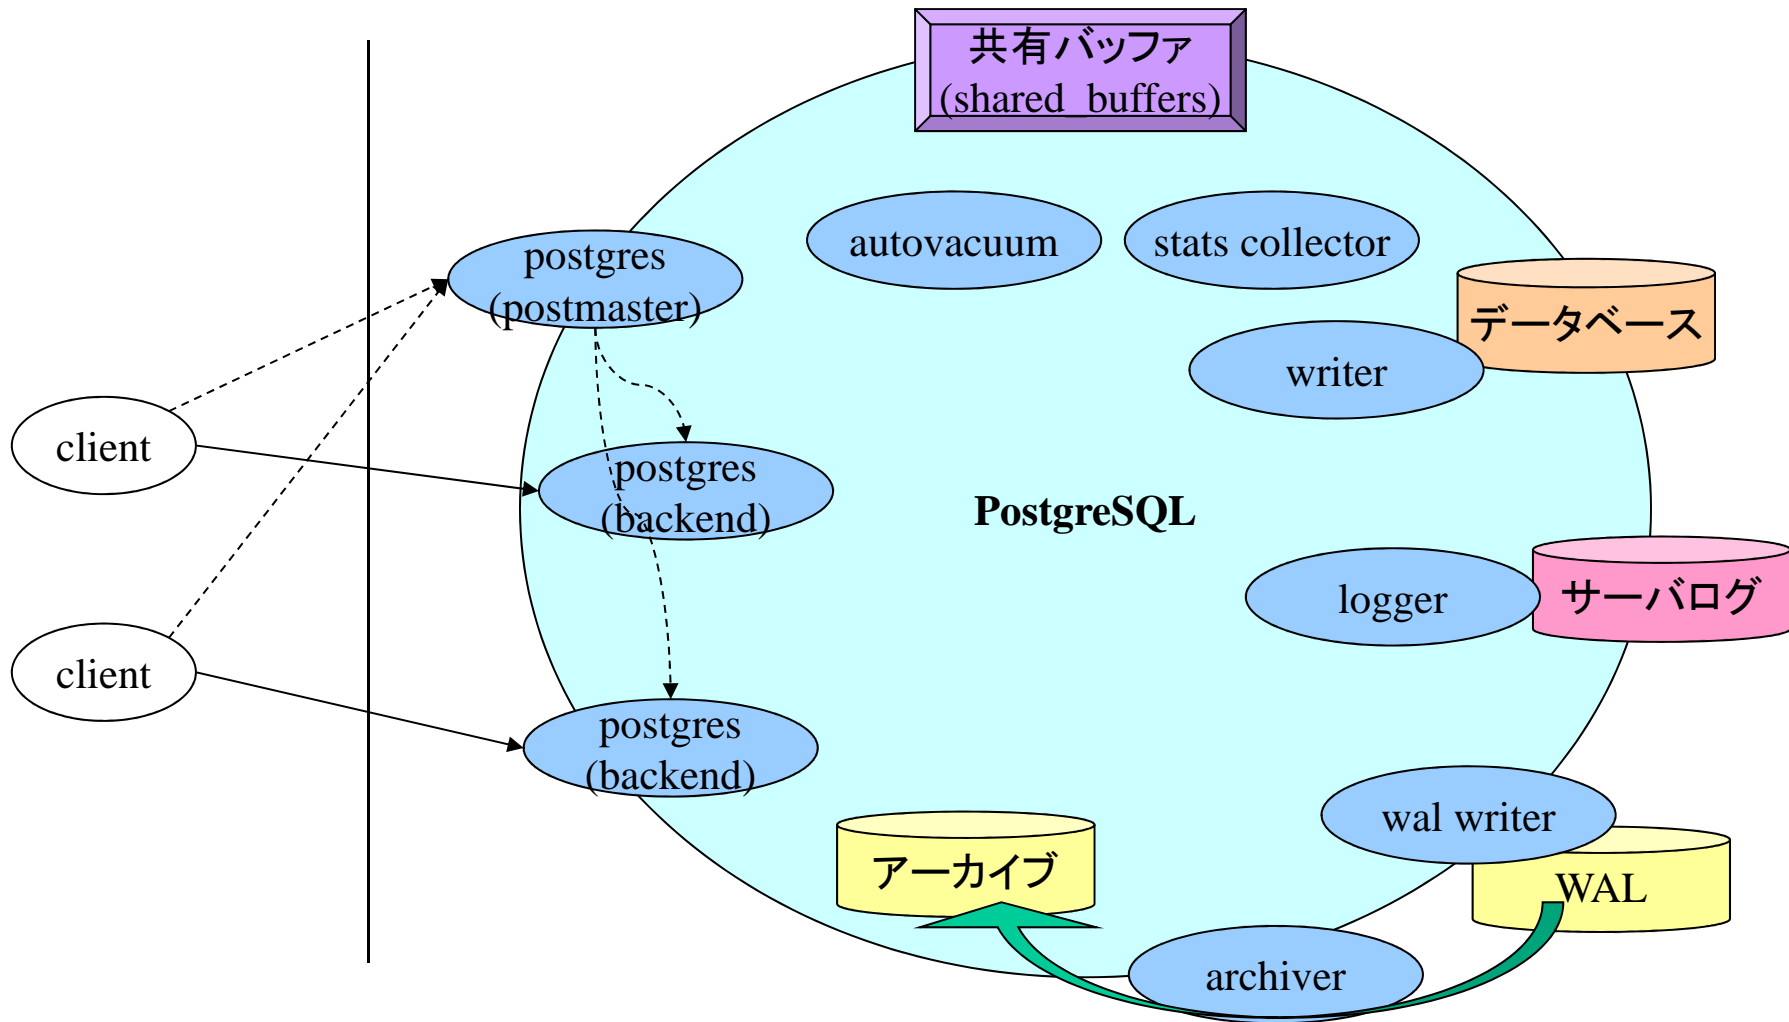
共有バッファ
(shared_buffers)

postgres
(postmaster)

autovacuum

stats collector

データベース

writer

client

postgres
(backend)

PostgreSQL

logger

サーバログ

client

postgres
(backend)

wal writer

アーカイブ

WAL

archiver